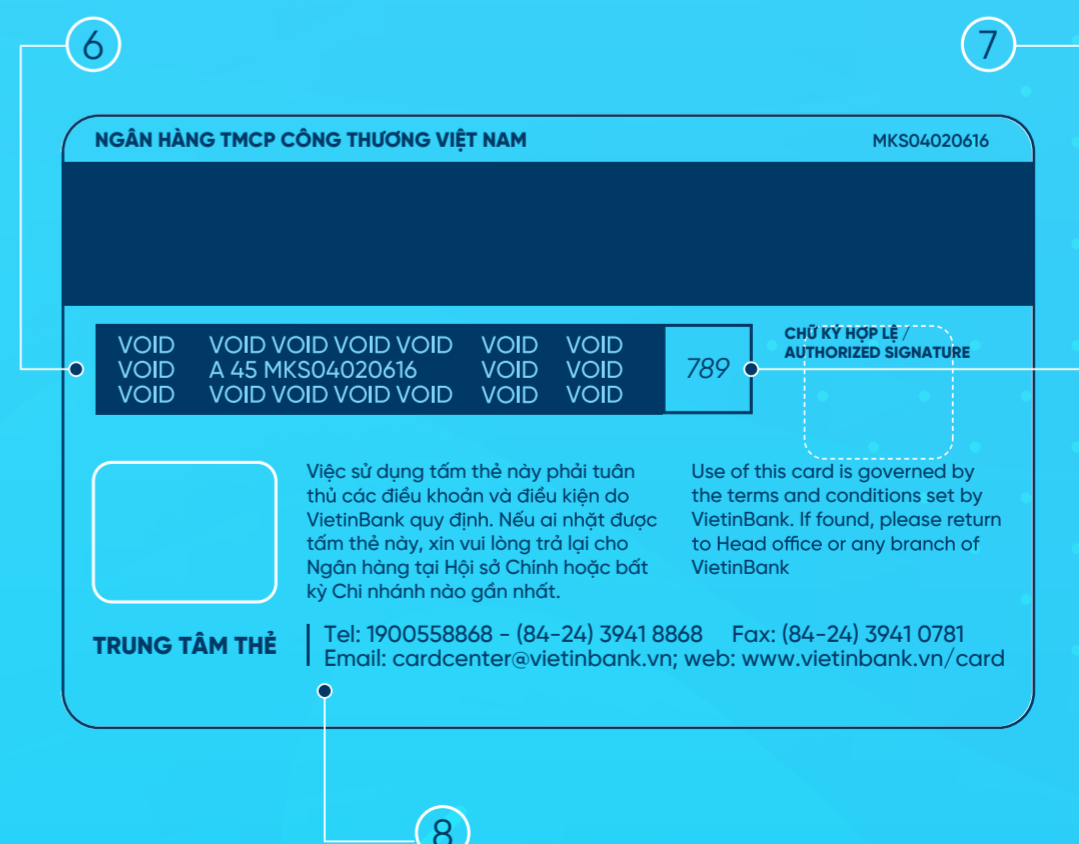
6

7

NGÂN HÀNG TMCP CÔNG THƯƠNG VIỆT NAM

MKS04020616

VOID VOID VOID VOID VOID VOID VOID
VOID A 45 MKS04020616 VOID VOID
VOID VOID VOID VOID VOID VOID VOID

789

CHỮ KÝ HỢP LỆ /
AUTHORIZED SIGNATURE

Việc sử dụng tấm thẻ này phải tuân thủ các điều khoản và điều kiện do VietinBank quy định. Nếu ai nhặt được tấm thẻ này, xin vui lòng trả lại cho Ngân hàng tại Hội sở Chính hoặc bất kỳ Chi nhánh nào gần nhất.

Use of this card is governed by the terms and conditions set by VietinBank. If found, please return to Head office or any branch of VietinBank

TRUNG TÂM THẺ

Tel: 1900558868 - (84-24) 3941 8868 Fax: (84-24) 3941 0781
Email: cardcenter@vietinbank.vn; web: www.vietinbank.vn/card

8